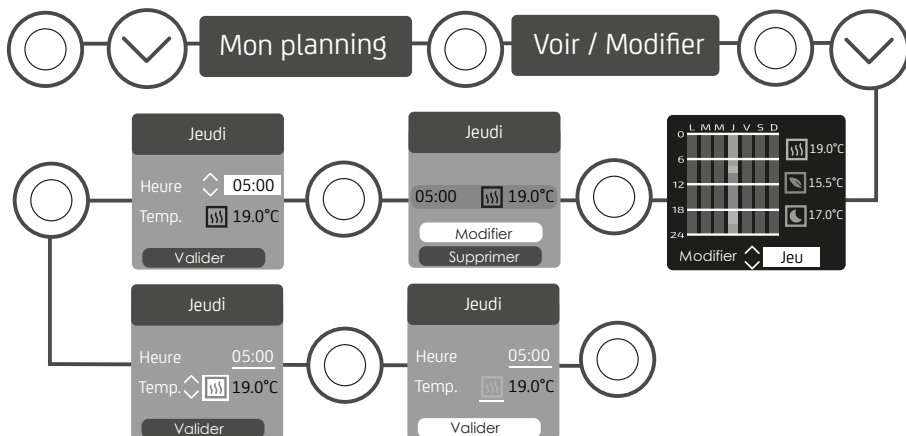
Mon planning

Voir / Modifier

L M M J V S D

0

6

12

18

24

19.0°C

15.5°C

17.0°C

Modifier

Jeu

Jeudi

05:00

19.0°C

Modifier

Supprimer

Jeudi

Heure

05:00

Temp.

19.0°C

Valider

Jeudi

Heure

05:00

Temp.

19.0°C

Valider

Jeudi

Heure

05:00

Temp.

19.0°C

Valider